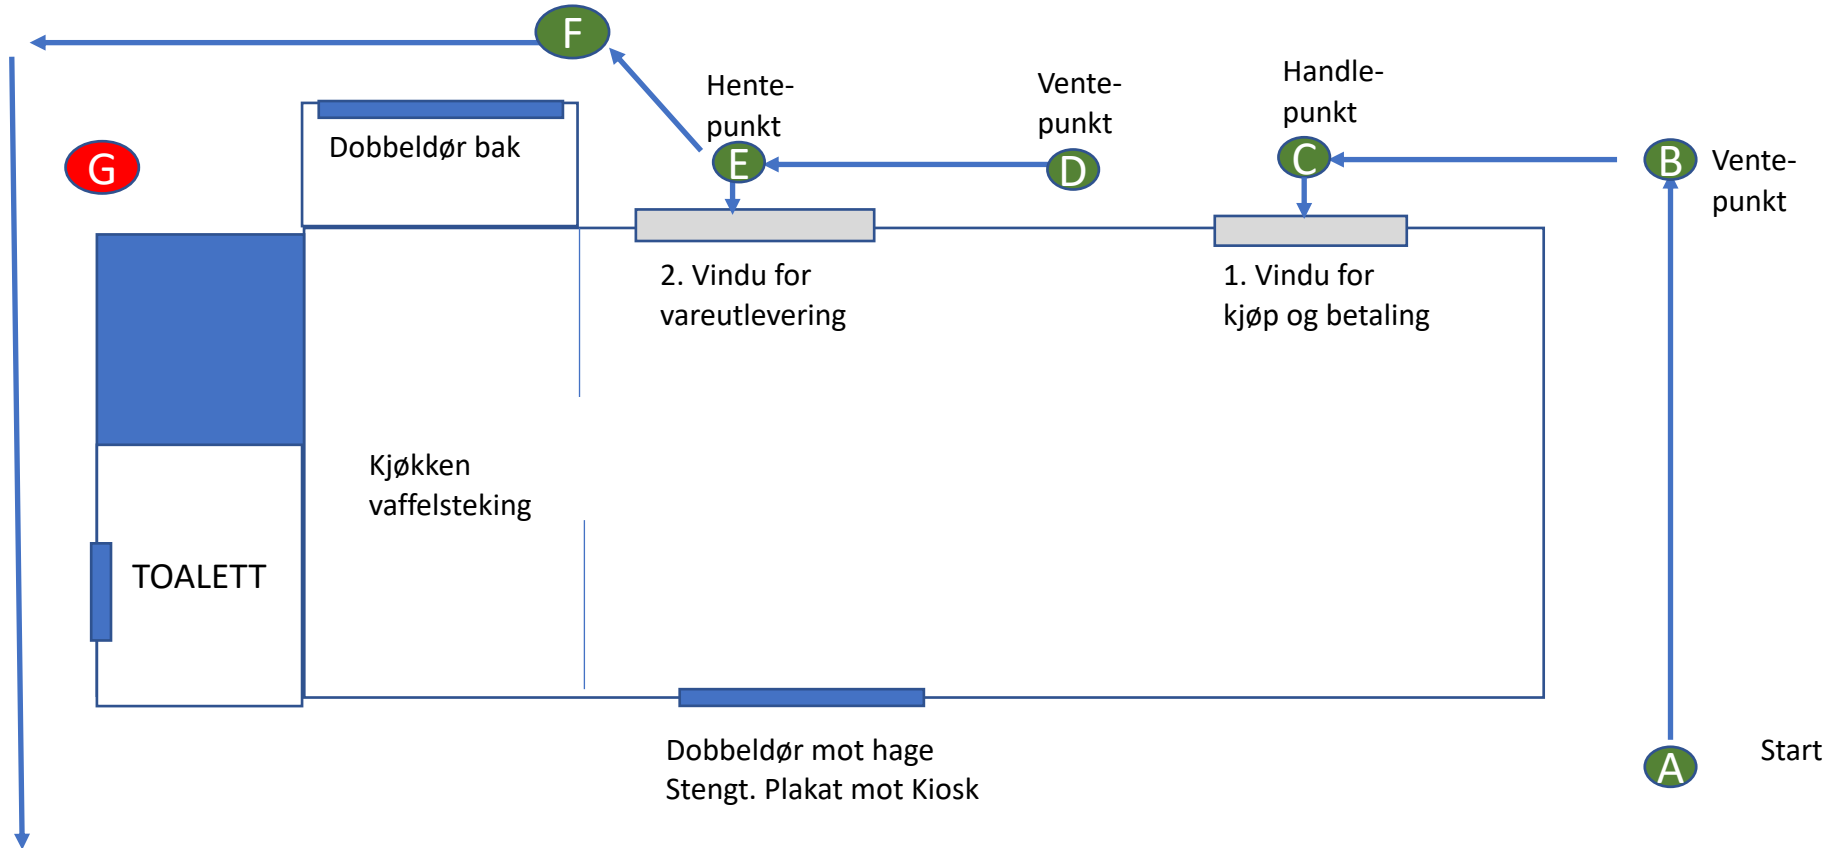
F

Hente-
punkt

Vente-
punkt

Handle-
punkt

G

Dobbeldør bak

E

D

C

B

Vente-
punkt

2. Vindu for
vareutlevering

1. Vindu for
kjøp og betaling

Kjøkken
vaffelsteking

TOALETT

Dobbeldør mot hage
Stengt. Plakat mot Kiosk

A

Start